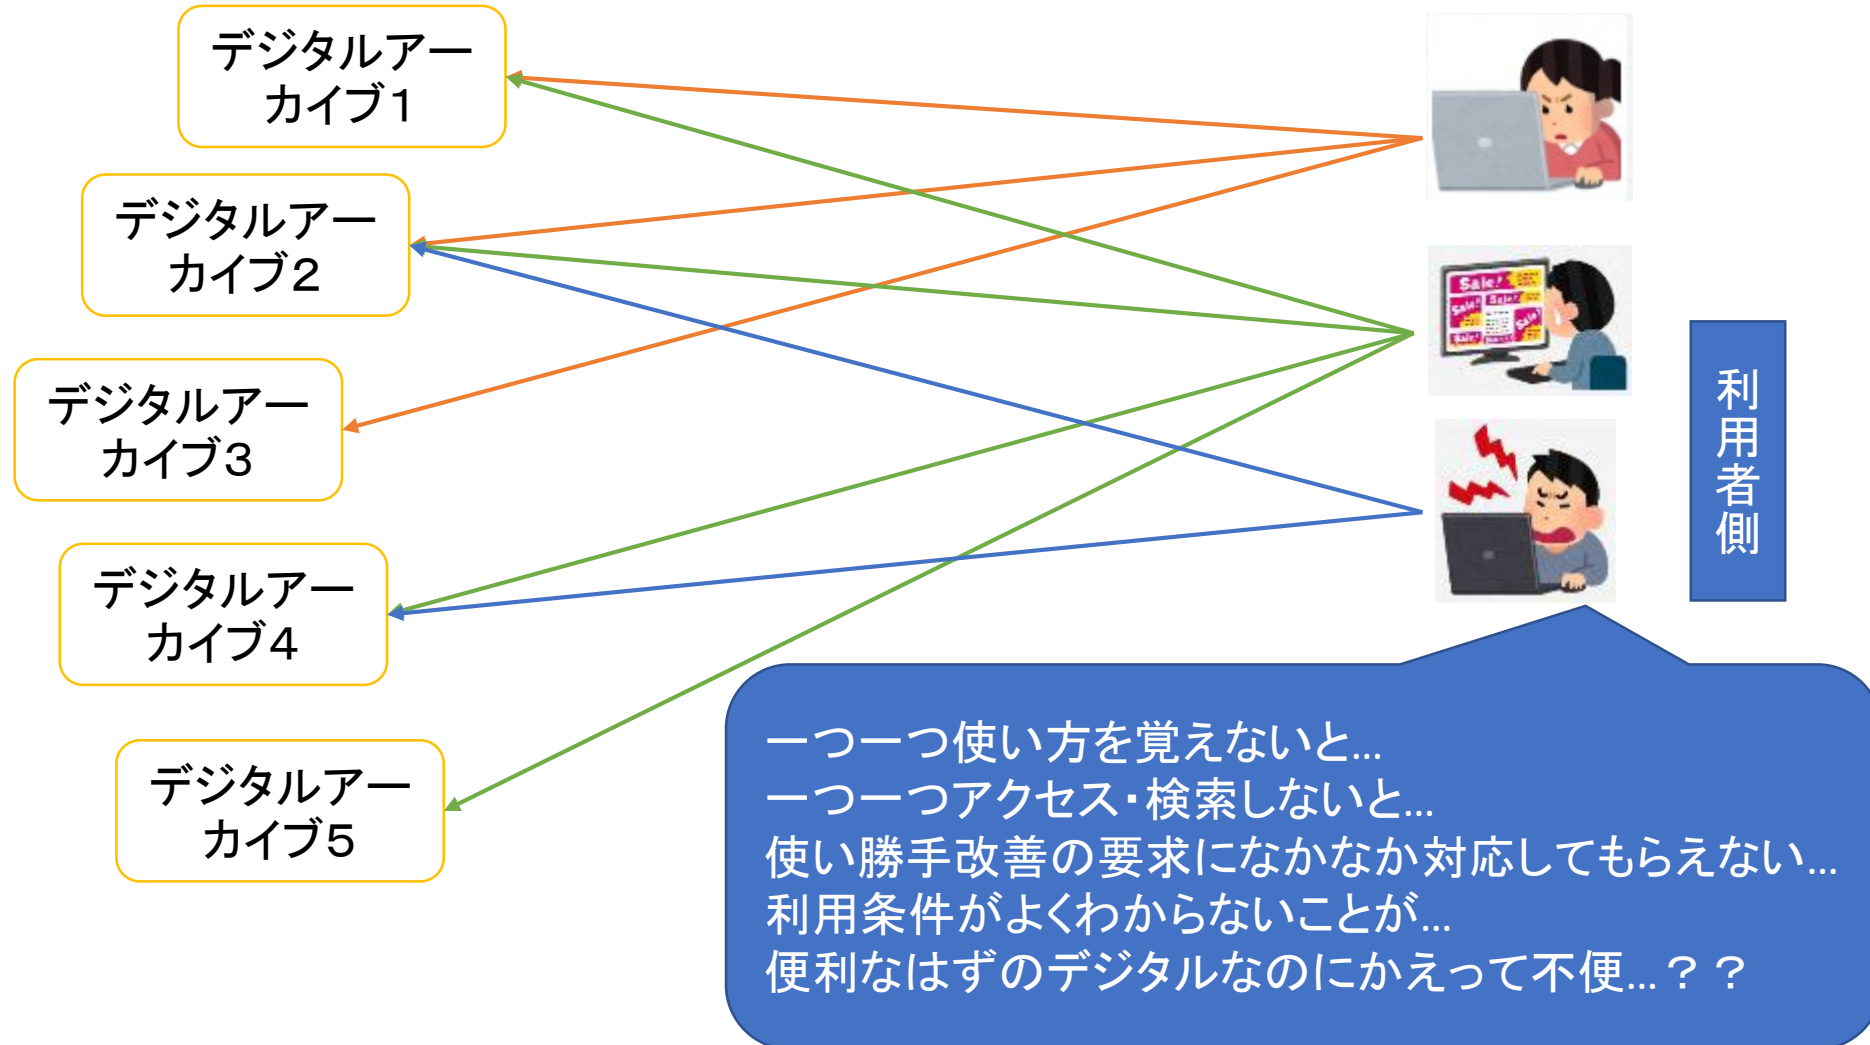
デジタルアーカイブ1

デジタルアーカイブ2

デジタルアーカイブ3

デジタルアーカイブ4

デジタルアーカイブ5

Sale!

利用者側

一つ一つ使い方を覚えないと…
一つ一つアクセス・検索しないと…
使い勝手改善の要求になかなか対応してもらえない…
利用条件がよくわからないことが…
便利なはずのデジタルなのにかえって不便…？？